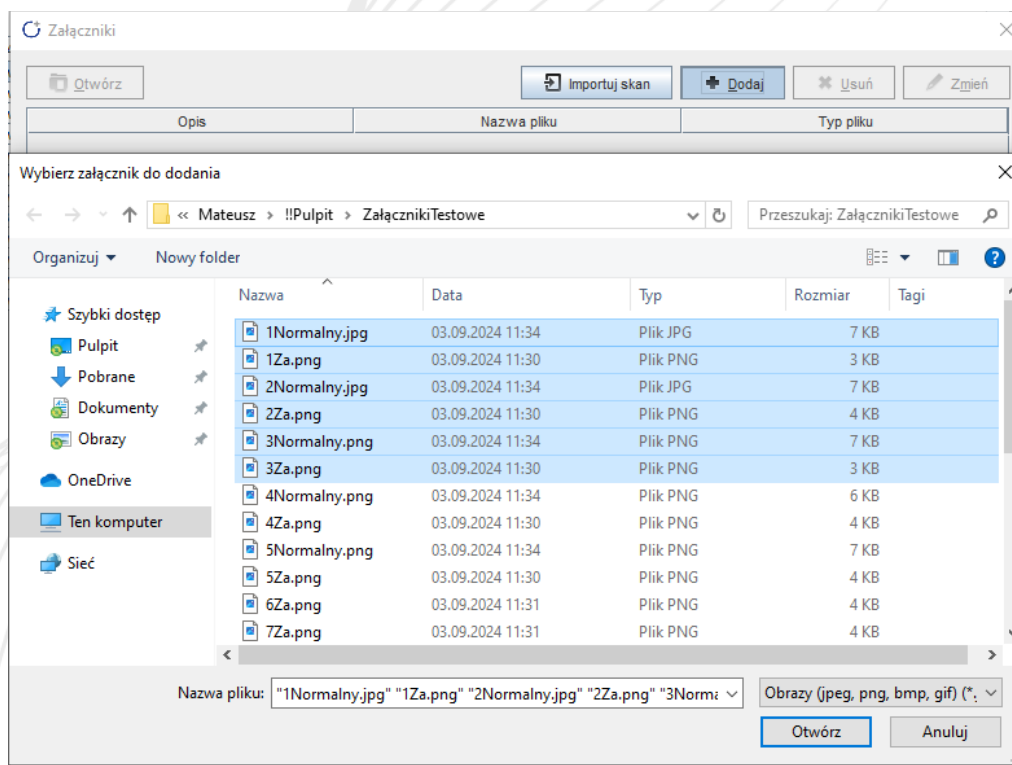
Załączniki

Otwórz | Importuj skan | Dodaj | Usuń | Zmień

| Opis | Nazwa pliku | Typ pliku |
|---|---|---|

Wybierz załącznik do dodania

« Mateusz › !!Pulpit › ZałącznikiTestowe

Przeszukaj: ZałącznikiTestowe

Organizuj ▾ Nowy folder

Szybki dostęp
Pulpit
Pobrane
Dokumenty
Obrazy
OneDrive
Ten komputer
Sieć

| Nazwa | Data | Typ | Rozmiar | Tagi |
|---|---|---|---|---|
| 1Normalny.jpg | 03.09.2024 11:34 | Plik JPG | 7 KB | |
| 1Za.png | 03.09.2024 11:30 | Plik PNG | 3 KB | |
| 2Normalny.jpg | 03.09.2024 11:34 | Plik JPG | 7 KB | |
| 2Za.png | 03.09.2024 11:30 | Plik PNG | 4 KB | |
| 3Normalny.png | 03.09.2024 11:34 | Plik PNG | 7 KB | |
| 3Za.png | 03.09.2024 11:30 | Plik PNG | 3 KB | |
| 4Normalny.png | 03.09.2024 11:34 | Plik PNG | 6 KB | |
| 4Za.png | 03.09.2024 11:30 | Plik PNG | 4 KB | |
| 5Normalny.png | 03.09.2024 11:34 | Plik PNG | 7 KB | |
| 5Za.png | 03.09.2024 11:30 | Plik PNG | 4 KB | |
| 6Za.png | 03.09.2024 11:31 | Plik PNG | 4 KB | |
| 7Za.png | 03.09.2024 11:31 | Plik PNG | 4 KB | |

Nazwa pliku: "1Normalny.jpg" "1Za.png" "2Normalny.jpg" "2Za.png" "3Norma

Obrazy (jpeg, png, bmp, gif) (*.

Otwórz | Anuluj